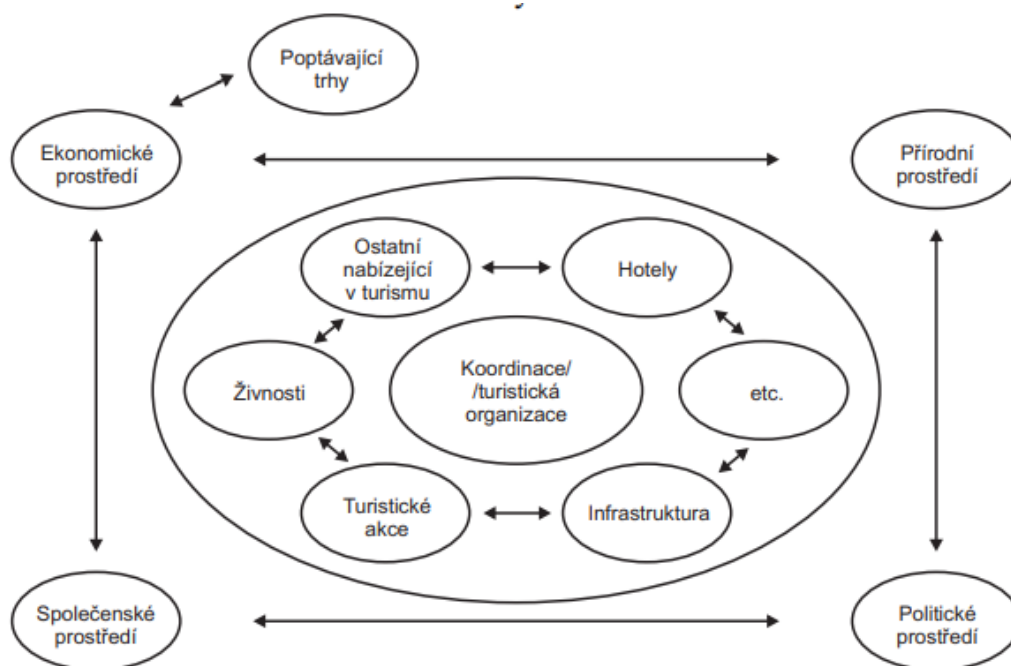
Poptávající trhy

Ekonomické prostředí

Přírodní prostředí

Ostatní nabízející v turismu

Hotely

Živnosti

Koordinace/ /turistická organizace

etc.

Turistické akce

Infrastruktura

Společenské prostředí

Politické prostředí